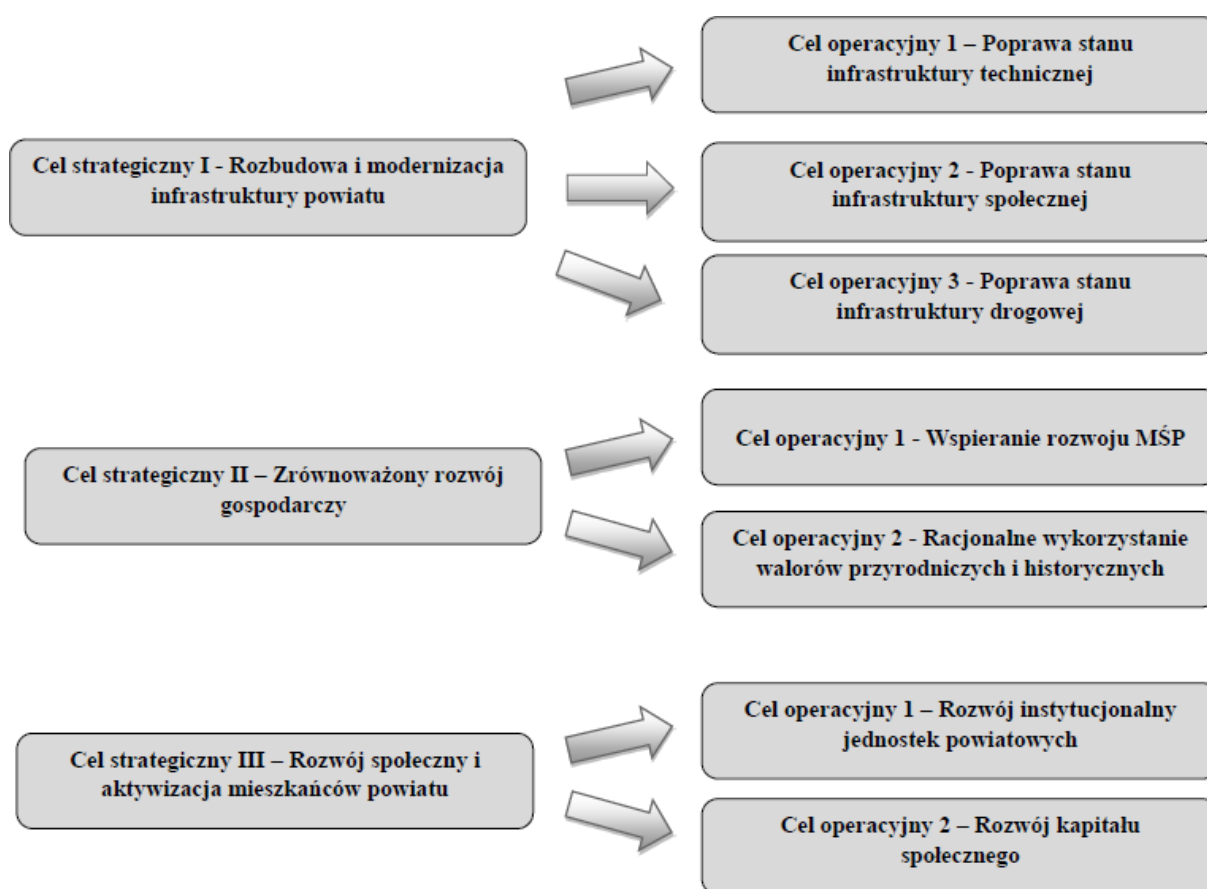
Cel strategiczny I - Rozbudowa i modernizacja infrastruktury powiatu

Cel operacyjny 1 – Poprawa stanu infrastruktury technicznej

Cel operacyjny 2 - Poprawa stanu infrastruktury społecznej

Cel operacyjny 3 - Poprawa stanu infrastruktury drogowej

Cel strategiczny II – Zrównoważony rozwój gospodarczy

Cel operacyjny 1 - Wspieranie rozwoju MŚP

Cel operacyjny 2 - Racjonalne wykorzystanie walorów przyrodniczych i historycznych

Cel strategiczny III – Rozwój społeczny i aktywizacja mieszkańców powiatu

Cel operacyjny 1 – Rozwój instytucjonalny jednostek powiatowych

Cel operacyjny 2 – Rozwój kapitału społecznego